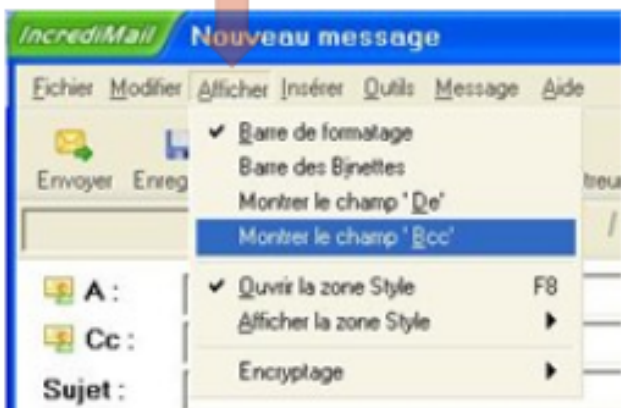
IncrediMail Nouveau message

Fichier Modifier Afficher Insérer Outils Message Aide

Envoyer Enreg

Barre de formatage
Barre des Binettes
Montrer le champ 'De'
Montrer le champ 'Bcc'
Ouvrir la zone Style F8
Afficher la zone Style
Encryptage

A :
Cc :
Sujet :

treu